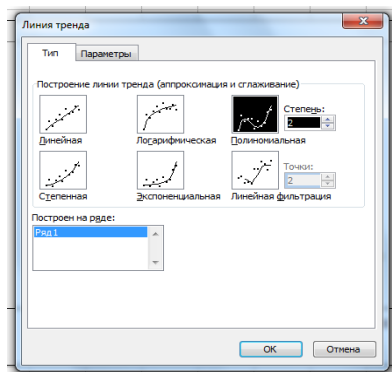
Линия тренда

Тип | Параметры

Построение линии тренда (аппроксимация и сглаживание)

Линейная
Логарифмическая
Полиномиальная
Степень: 2
Степенная
Экспоненциальная
Линейная фильтрация
Точки: 2

Построен на ряде:
Ряд 1

OK
Отмена